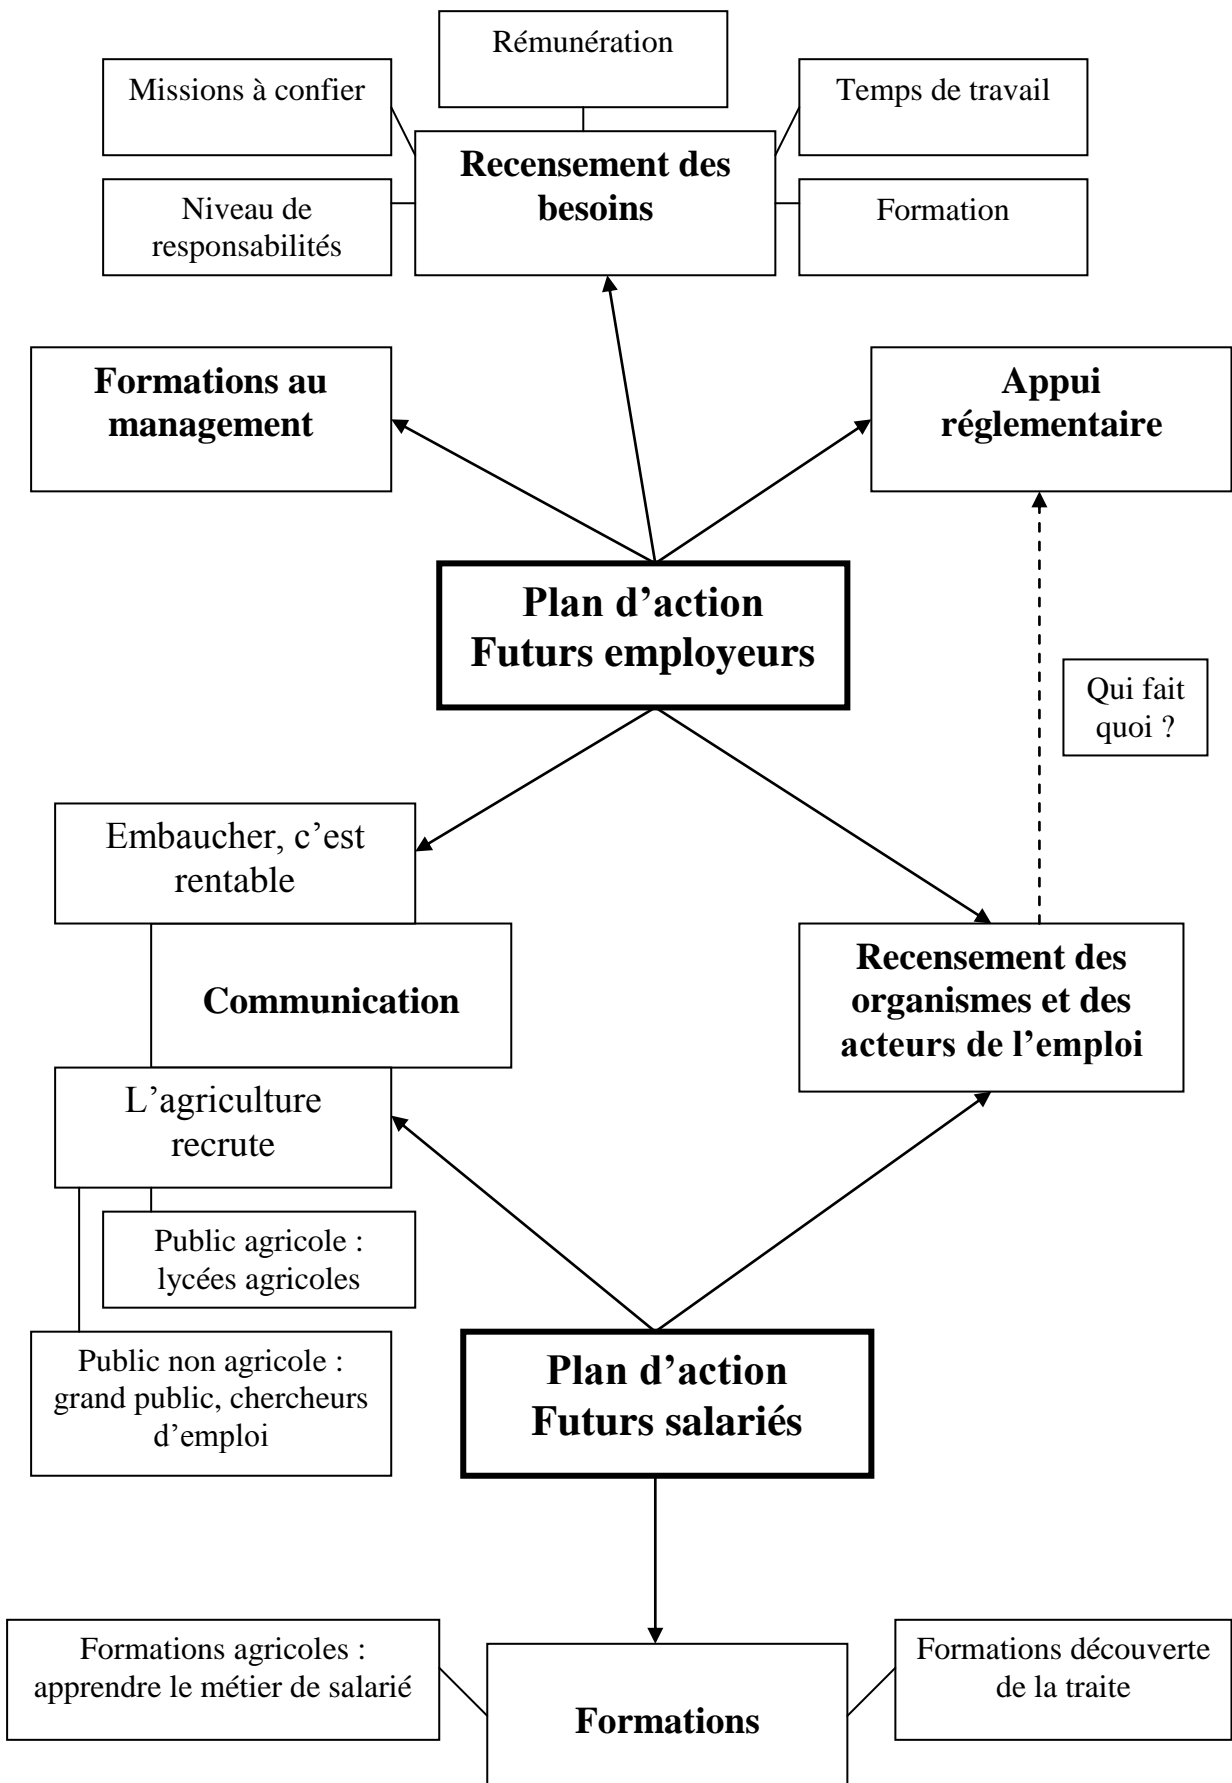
Rémunération

Missions à confier

Temps de travail

Recensement des besoins

Niveau de responsabilités

Formation

Formations au management

Appui réglementaire

Plan d'action Futurs employeurs

Qui fait quoi ?

Embaucher, c'est rentable

Communication

Recensement des organismes et des acteurs de l'emploi

L'agriculture recrute

Public agricole : lycées agricoles

Public non agricole : grand public, chercheurs d'emploi

Plan d'action Futurs salariés

Formations agricoles : apprendre le métier de salarié

Formations

Formations découverte de la traite